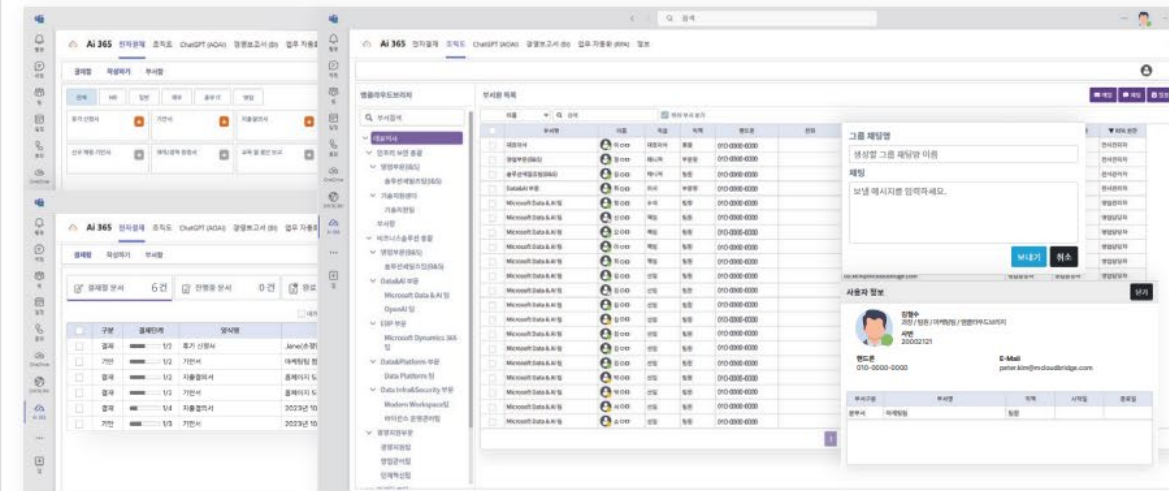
Ai 365 전자결재 조직도 ChatGPT (AOAI) 경영보고서 (BI) 업무 자동화

결재함 작성하기 부서함

휴가 신청서 기안서 지출결의서

Ai 365 전자결재 조직도 ChatGPT (AOAI) 경영보고서 (BI) 업무 자동화

결재함 작성하기 부서함

결재할 문서 6건 진행중 문서 0건

| 구분 | 결재단계 | 양식명 |
|---|---|---|
| 결재 | 1/2 | 휴가 신청서 |
| 기안 | 1/2 | 기안서 |
| 결재 | 1/2 | 지출결의서 |
| 결재 | 1/2 | 기안서 |
| 결재 | 1/4 | 지출결의서 |
| 기안 | 1/3 | 기안서 |

Q 검색

Ai 365 전자결재 조직도 ChatGPT (AOAI) 경영보고서 (BI) 업무 자동화 (RPA) 정보

엠클라우드브리지

Q 부서검색

대표이사
인프라 부문 총괄
영업부문(B&S)
솔루션세일즈팀(B&S)
기술지원센터
기술지원팀
부사장
비즈니스솔루션 총괄
영업부문(B&S)
솔루션세일즈팀(B&S)
Data&AI 부문
Microsoft Data & AI 팀
OpenAI 팀
ERP 부문
Microsoft Dynamics 365 팀
Data&Platform 부문
Data Platform 팀
Data Infra&Security 부문
Modern Workspace팀
라이선스 운영관리팀
경영지원부문
경영지원팀
영업관리팀
인재개발팀

부서원 목록

이름 Q 검색 하위 부서 보기

| 부서명 | 이름 | 직급 | 직책 | 핸드폰 |
|---|---|---|---|---|
| 대표이사 | | 대표이사 | 총괄 | 010-0000-0000 |
| 영업부문(B&S) | | 제너럴 | 부문장 | 010-0000-0000 |
| 솔루션세일즈팀(B&S) | | 매니저 | 팀장 | 010-0000-0000 |
| Data&AI 부문 | | 이사 | 부문장 | 010-0000-0000 |
| Microsoft Data & AI 팀 | | 수석 | 팀원 | 010-0000-0000 |
| Microsoft Data & AI 팀 | | 책임 | 팀원 | 010-0000-0000 |
| Microsoft Data & AI 팀 | | 책임 | 팀원 | 010-0000-0000 |
| Microsoft Data & AI 팀 | | 선임 | 팀원 | 010-0000-0000 |

그룹 채팅명
생성할 그룹 채팅방 이름
채팅
보낼 메시지를 입력하세요.
보내기 취소

권한

전사관리자
전사관리자
전사관리자
전사관리자
영업담당자
영업담당자
영업담당자
영업담당자

사용자 정보
닫기
김형수
과장 / 팀원 / 마케팅팀 / 엠클라우드브리지
사번
20002121
핸드폰
010-0000-0000
E-Mail
peter.kim@mcloudbridge.com

| 부서구분 | 부서명 | 직책 | 시작일 | 종료일 |
|---|---|---|---|---|
| 본부서 | 마케팅팀 | 팀원 | | |